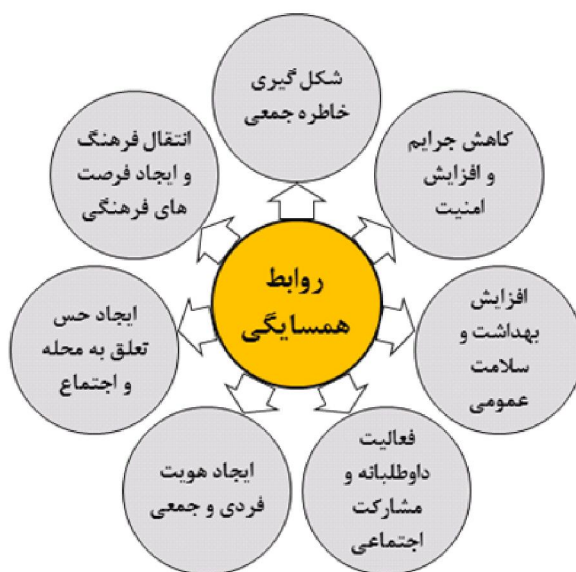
روابط همسایگی

شکل گیری خاطره جمعی

کاهش جرایم و افزایش امنیت

افزایش بهداشت و سلامت عمومی

فعالیت داوطلبانه و مشارکت اجتماعی

ایجاد هویت فردی و جمعی

ایجاد حس تعلق به محله و اجتماع

انتقال فرهنگ و ایجاد فرصت های فرهنگی